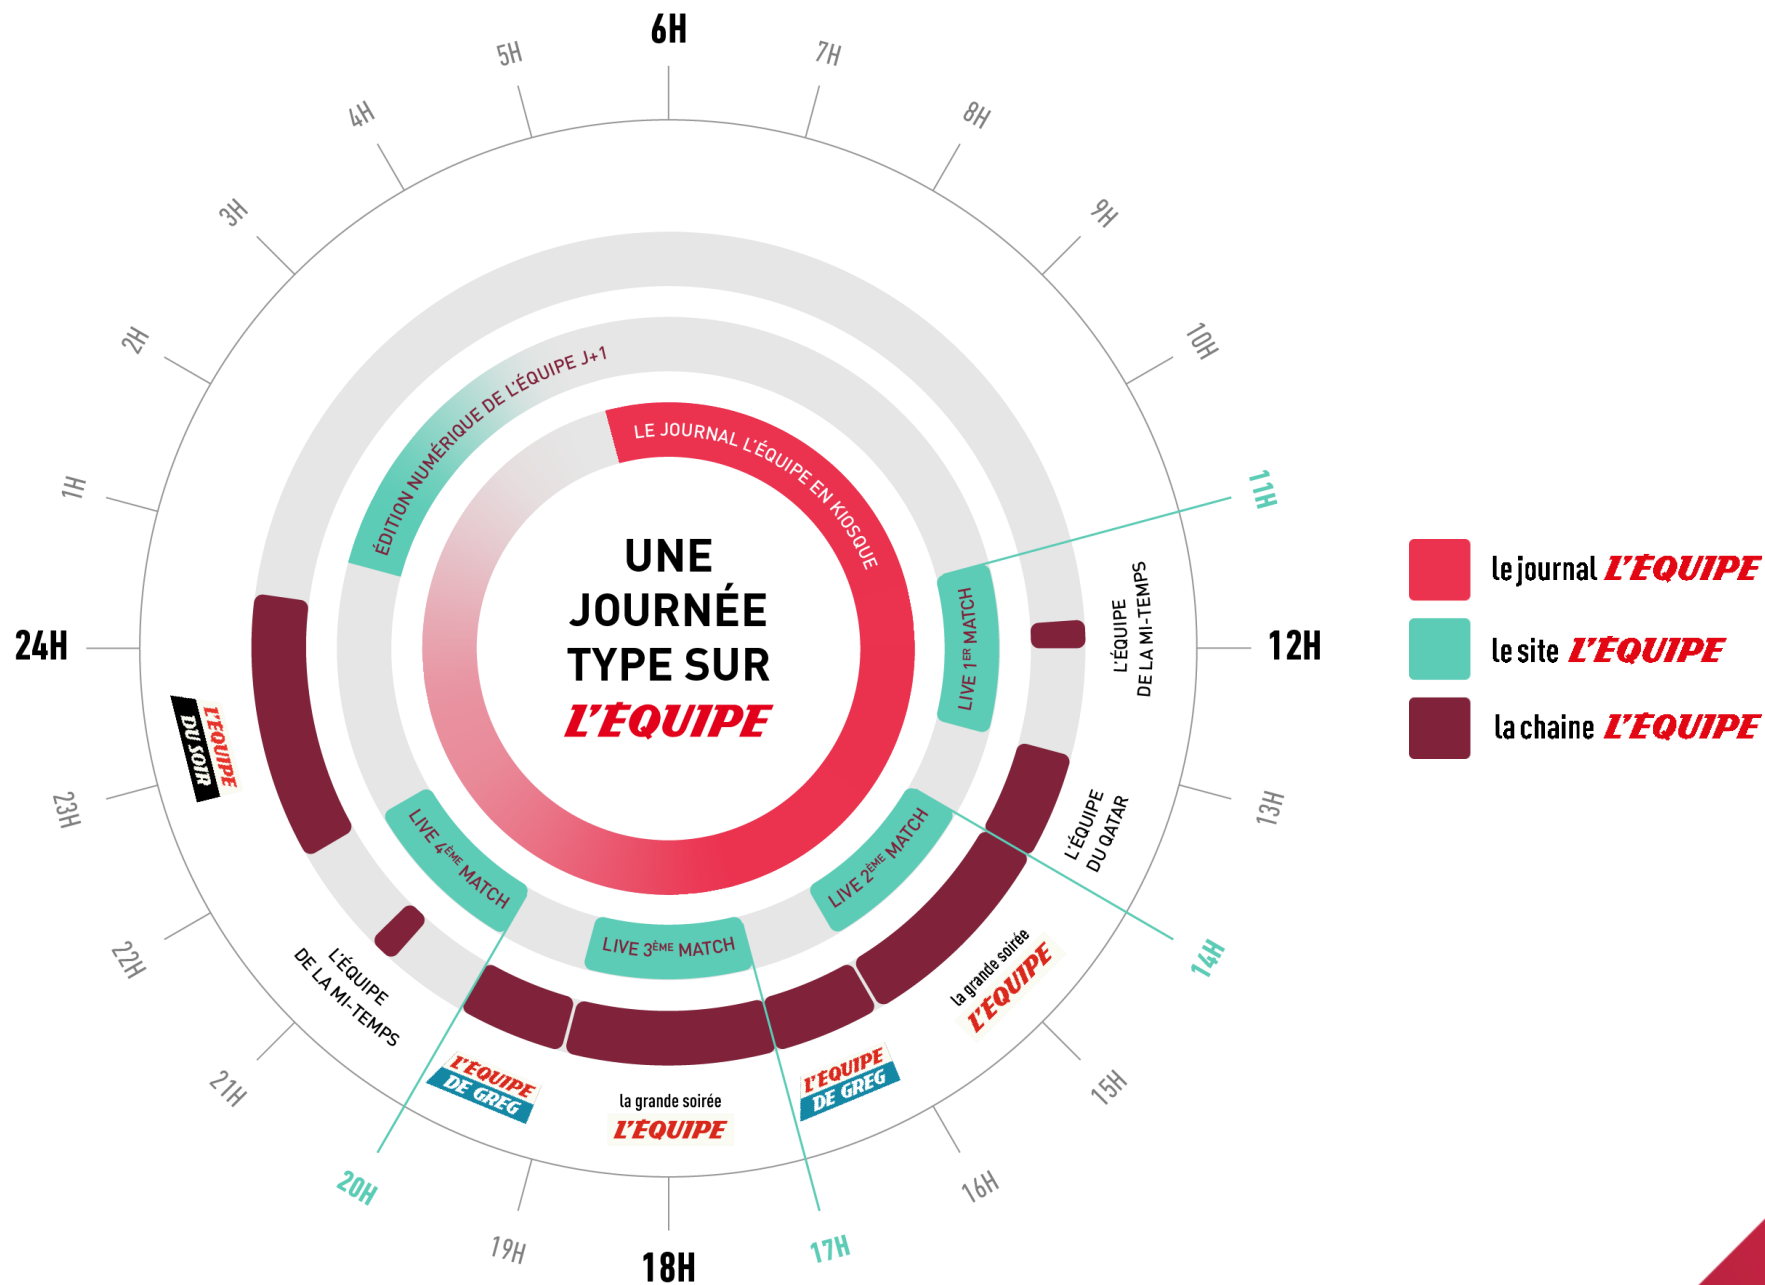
6H
5H
7H
4H
8H
3H
9H
2H
10H
1H
11H
24H
12H
23H
13H
22H
14H
21H
15H
20H
16H
19H
17H
18H

UNE JOURNÉE TYPE SUR L'ÉQUIPE

LE JOURNAL L'ÉQUIPE EN KIOSQUE
ÉDITION NUMÉRIQUE DE L'ÉQUIPE J+1
LIVE 1$^{ER}$ MATCH
LIVE 2$^{ÈME}$ MATCH
LIVE 3$^{ÈME}$ MATCH
LIVE 4$^{ÈME}$ MATCH
L'ÉQUIPE DE LA MI-TEMPS
L'ÉQUIPE DU QATAR
la grande soirée L'ÉQUIPE
L'ÉQUIPE DE GREG
la grande soirée L'ÉQUIPE
L'ÉQUIPE DE GREG
L'ÉQUIPE DE LA MI-TEMPS
L'ÉQUIPE DU SOIR

le journal L'ÉQUIPE
le site L'ÉQUIPE
la chaine L'ÉQUIPE